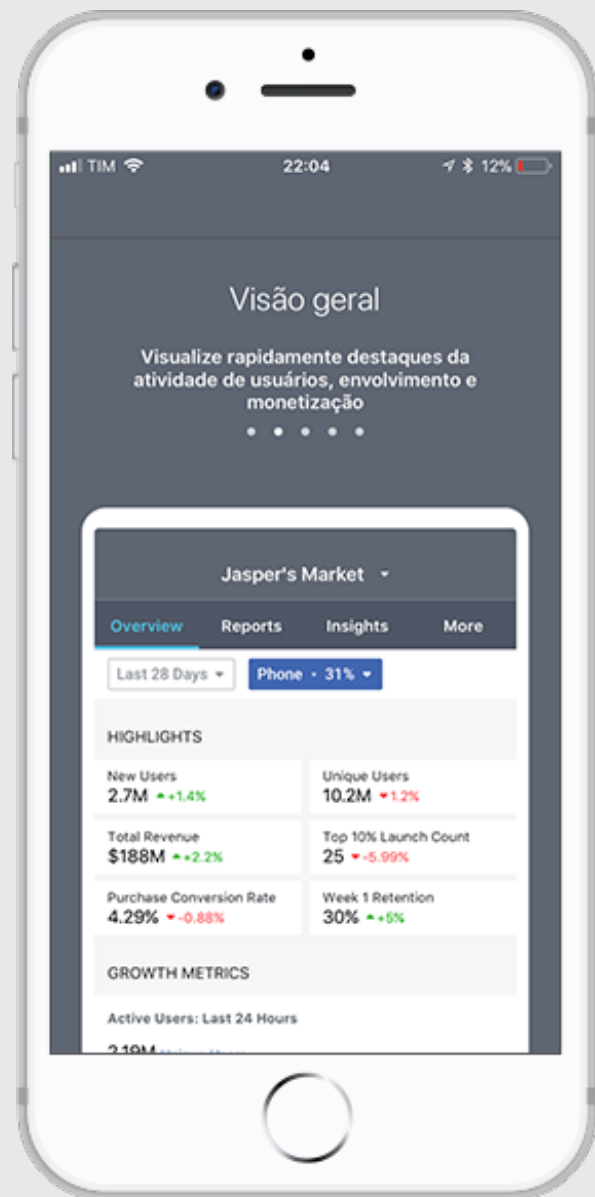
TIM 22:04 12%

Visão geral

Visualize rapidamente destaques da atividade de usuários, envolvimento e monetização

Jasper's Market

Overview Reports Insights More

Last 28 Days Phone · 31%

HIGHLIGHTS

New Users
2.7M +1.4%

Unique Users
10.2M 1.2%

Total Revenue
$188M +2.2%

Top 10% Launch Count
25 -5.99%

Purchase Conversion Rate
4.29% -0.88%

Week 1 Retention
30% +5%

GROWTH METRICS

Active Users: Last 24 Hours

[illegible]